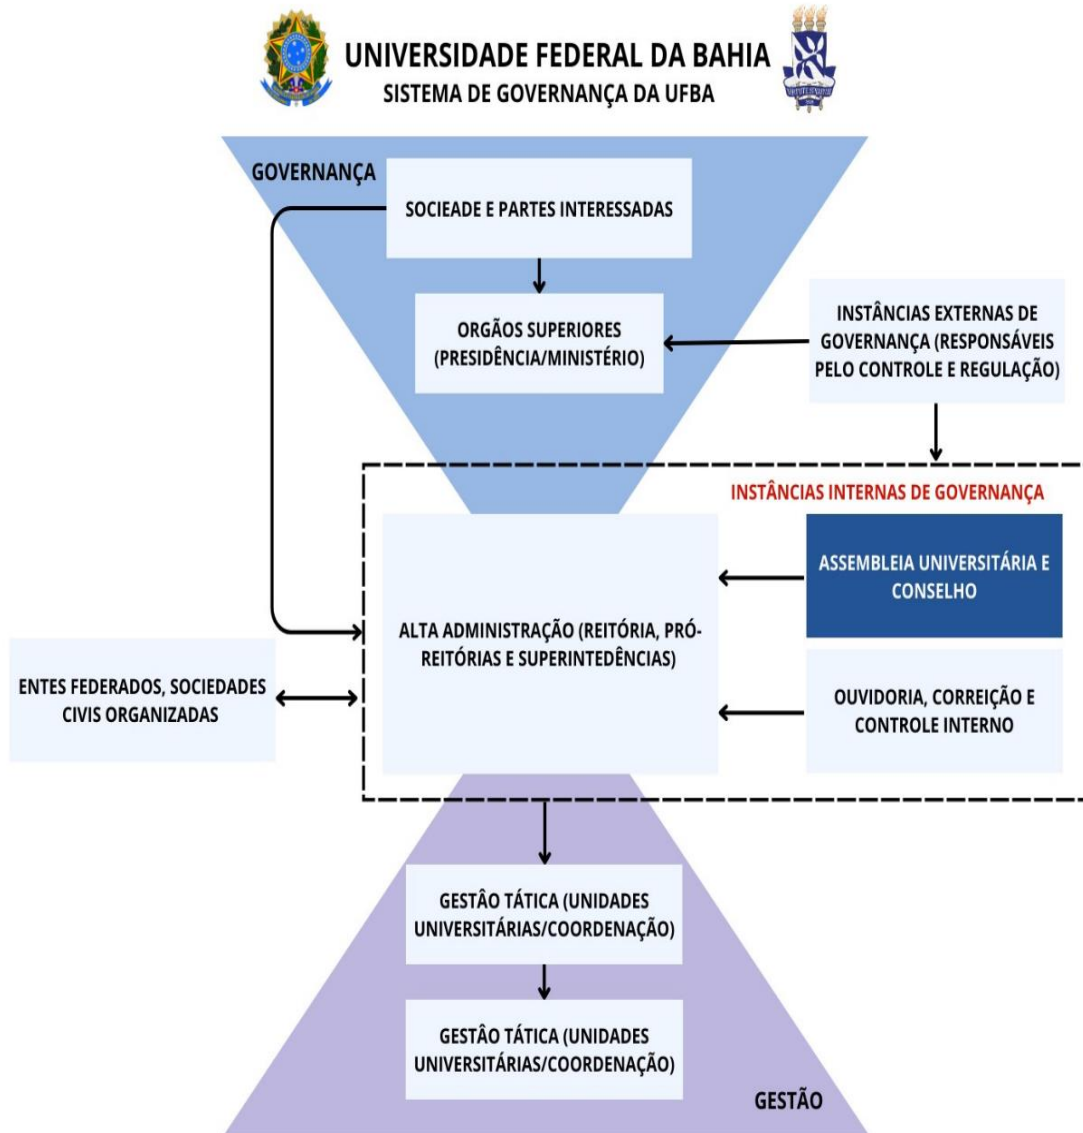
UNIVERSIDADE FEDERAL DA BAHIA
SISTEMA DE GOVERNANÇA DA UFBA

GOVERNANÇA

SOCIEADE E PARTES INTERESSADAS

ORGÃOS SUPERIORES (PRESIDÊNCIA/MINISTÉRIO)

INSTÂNCIAS EXTERNAS DE GOVERNANÇA (RESPONSÁVEIS PELO CONTROLE E REGULAÇÃO)

INSTÂNCIAS INTERNAS DE GOVERNANÇA

ALTA ADMINISTRAÇÃO (REITÓRIA, PRÓ-REITÓRIAS E SUPERINTEDÊNCIAS)

ASSEMBLEIA UNIVERSITÁRIA E CONSELHO

OUVIDORIA, CORREIÇÃO E CONTROLE INTERNO

ENTES FEDERADOS, SOCIEDADES CIVIS ORGANIZADAS

GESTÃO TÁTICA (UNIDADES UNIVERSITÁRIAS/COORDENAÇÃO)

GESTÃO TÁTICA (UNIDADES UNIVERSITÁRIAS/COORDENAÇÃO)

GESTÃO